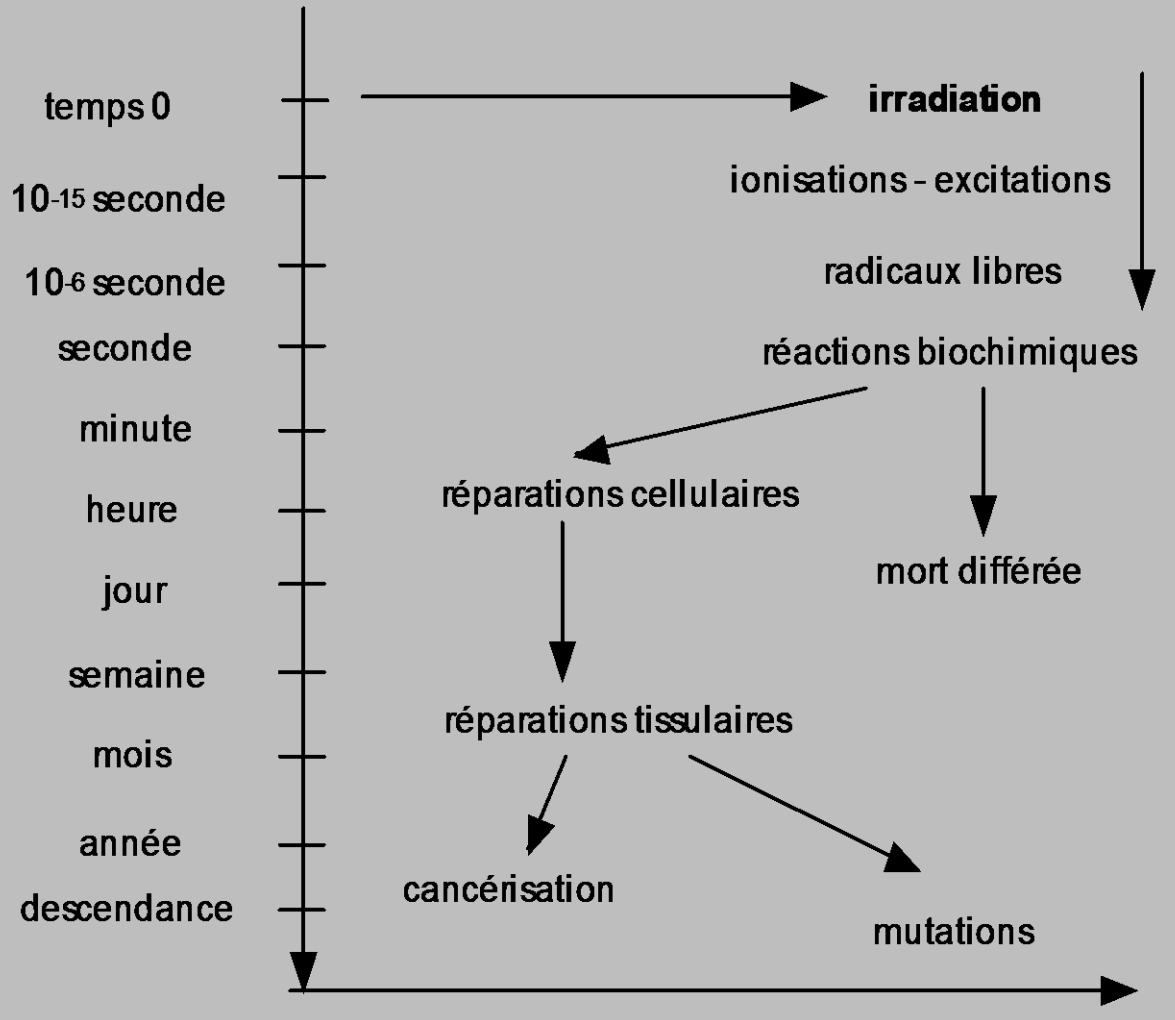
temps 0
$10^{-15}$ seconde
$10^{-6}$ seconde
seconde
minute
heure
jour
semaine
mois
année
descendance

irradiation
ionisations - excitations
radicaux libres
réactions biochimiques
réparations cellulaires
mort différée
réparations tissulaires
cancérisation
mutations